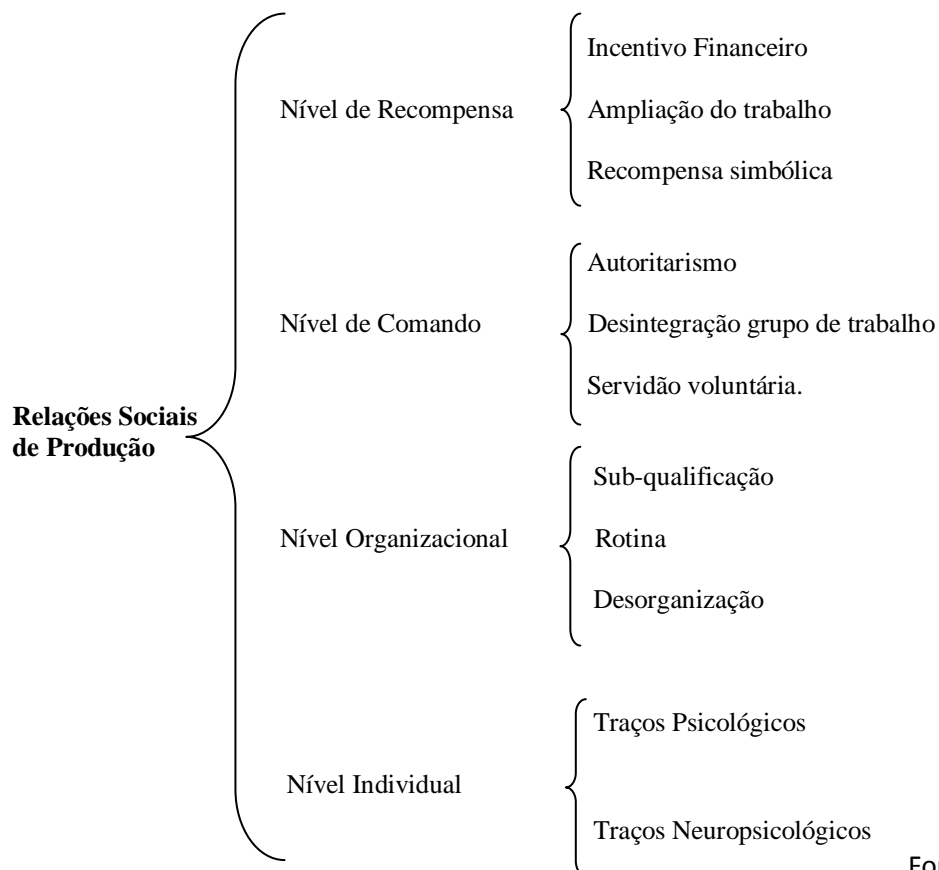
**Relações Sociais de Produção**

Nível de Recompensa

Incentivo Financeiro

Ampliação do trabalho

Recompensa simbólica

Nível de Comando

Autoritarismo

Desintegração grupo de trabalho

Servidão voluntária.

Nível Organizacional

Sub-qualificação

Rotina

Desorganização

Nível Individual

Traços Psicológicos

Traços Neuropsicológicos

Fo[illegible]